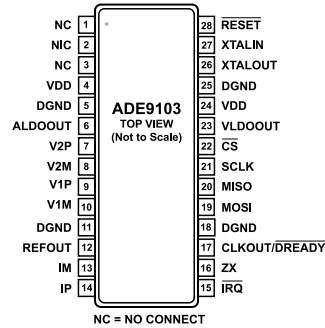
| Pin | Name | Pin | Name |
|---|---|---|---|
| 1 | NC | 28 | $\overline{\text{RESET}}$ |
| 2 | NIC | 27 | XTALIN |
| 3 | NC | 26 | XTALOUT |
| 4 | VDD | 25 | DGND |
| 5 | DGND | 24 | VDD |
| 6 | ALDOOUT | 23 | VLDOOUT |
| 7 | V2P | 22 | $\overline{\text{CS}}$ |
| 8 | V2M | 21 | SCLK |
| 9 | V1P | 20 | MISO |
| 10 | V1M | 19 | MOSI |
| 11 | DGND | 18 | DGND |
| 12 | REFOUT | 17 | CLKOUT/$\overline{\text{DREADY}}$ |
| 13 | IM | 16 | ZX |
| 14 | IP | 15 | $\overline{\text{IRQ}}$ |

ADE9103
TOP VIEW
(Not to Scale)

NC = NO CONNECT